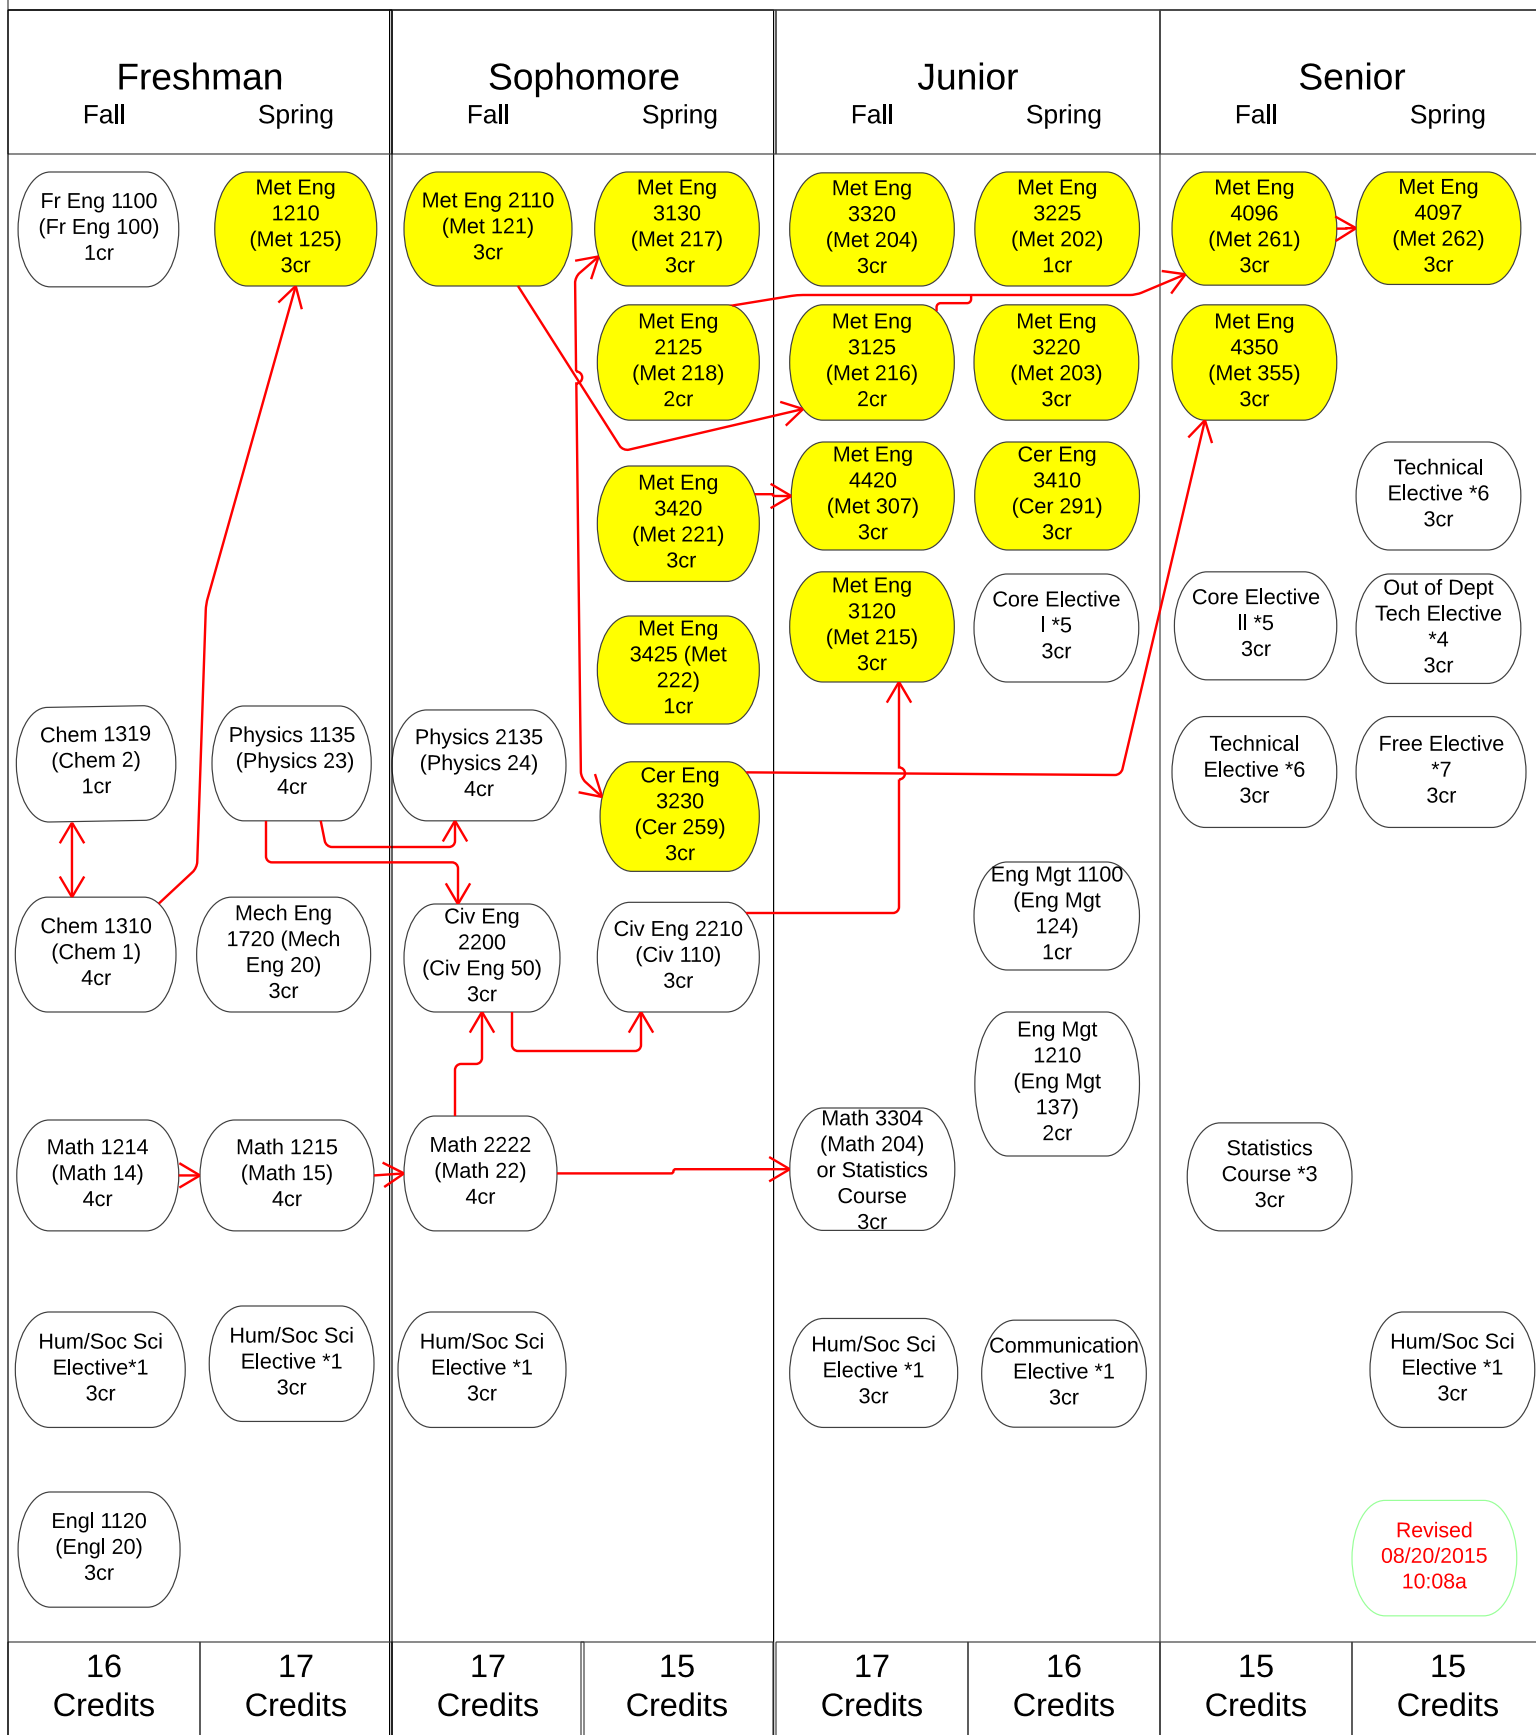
Freshman
Fall Spring

Sophomore
Fall Spring

Junior
Fall Spring

Senior
Fall Spring

Fr Eng 1100 (Fr Eng 100) 1cr

Met Eng 1210 (Met 125) 3cr

Met Eng 2110 (Met 121) 3cr

Met Eng 3130 (Met 217) 3cr

Met Eng 3320 (Met 204) 3cr

Met Eng 3225 (Met 202) 1cr

Met Eng 4096 (Met 261) 3cr

Met Eng 4097 (Met 262) 3cr

Met Eng 2125 (Met 218) 2cr

Met Eng 3125 (Met 216) 2cr

Met Eng 3220 (Met 203) 3cr

Met Eng 4350 (Met 355) 3cr

Met Eng 3420 (Met 221) 3cr

Met Eng 4420 (Met 307) 3cr

Cer Eng 3410 (Cer 291) 3cr

Technical Elective *6 3cr

Met Eng 3425 (Met 222) 1cr

Met Eng 3120 (Met 215) 3cr

Core Elective I *5 3cr

Core Elective II *5 3cr

Out of Dept Tech Elective *4 3cr

Chem 1319 (Chem 2) 1cr

Physics 1135 (Physics 23) 4cr

Physics 2135 (Physics 24) 4cr

Cer Eng 3230 (Cer 259) 3cr

Technical Elective *6 3cr

Free Elective *7 3cr

Chem 1310 (Chem 1) 4cr

Mech Eng 1720 (Mech Eng 20) 3cr

Civ Eng 2200 (Civ Eng 50) 3cr

Civ Eng 2210 (Civ 110) 3cr

Eng Mgt 1100 (Eng Mgt 124) 1cr

Eng Mgt 1210 (Eng Mgt 137) 2cr

Math 1214 (Math 14) 4cr

Math 1215 (Math 15) 4cr

Math 2222 (Math 22) 4cr

Math 3304 (Math 204) or Statistics Course 3cr

Statistics Course *3 3cr

Hum/Soc Sci Elective*1 3cr

Hum/Soc Sci Elective *1 3cr

Hum/Soc Sci Elective *1 3cr

Hum/Soc Sci Elective *1 3cr

Communication Elective *1 3cr

Hum/Soc Sci Elective *1 3cr

Engl 1120 (Engl 20) 3cr

Revised 08/20/2015 10:08a

| 16 Credits | 17 Credits | 17 Credits | 15 Credits | 17 Credits | 16 Credits | 15 Credits | 15 Credits |